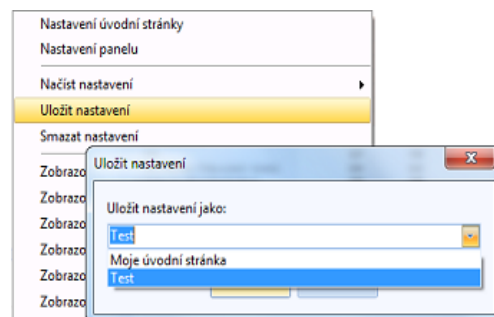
Nastavení úvodní stránky
Nastavení panelu
Načíst nastavení
Uložit nastavení
Smazat nastavení
Zobrazo
Zobrazo
Zobrazo
Zobrazo
Zobrazo
Zobrazo

Uložit nastavení
Uložit nastavení jako:
Test
Moje úvodní stránka
Test